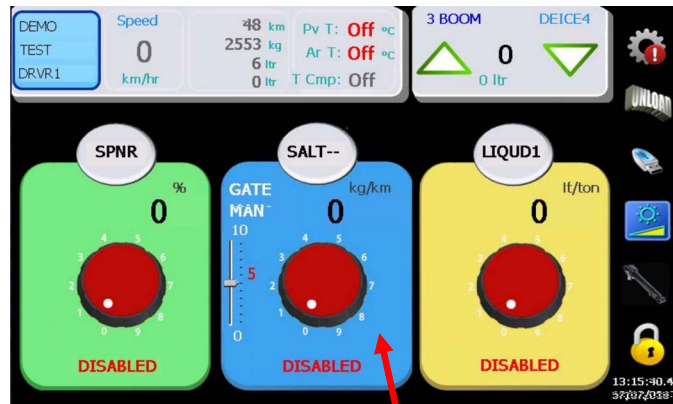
DEMO
TEST
DRVR1

Speed
0
km/hr

48 km
2553 kg
6 ltr
0 ltr

Pv T: Off ºC
Ar T: Off ºC
T Cmp: Off

3 BOOM
DEICE4
0
0 ltr

UNLOAD

SPNR
%
0
0 1 2 3 4 5 6 7 8 9
DISABLED

SALT--
GATE
MAN
kg/km
0
10
5
0
0 1 2 3 4 5 6 7 8 9
DISABLED

LIQUD1
lt/ton
0
0 1 2 3 4 5 6 7 8 9
DISABLED

13:15:40.4
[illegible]